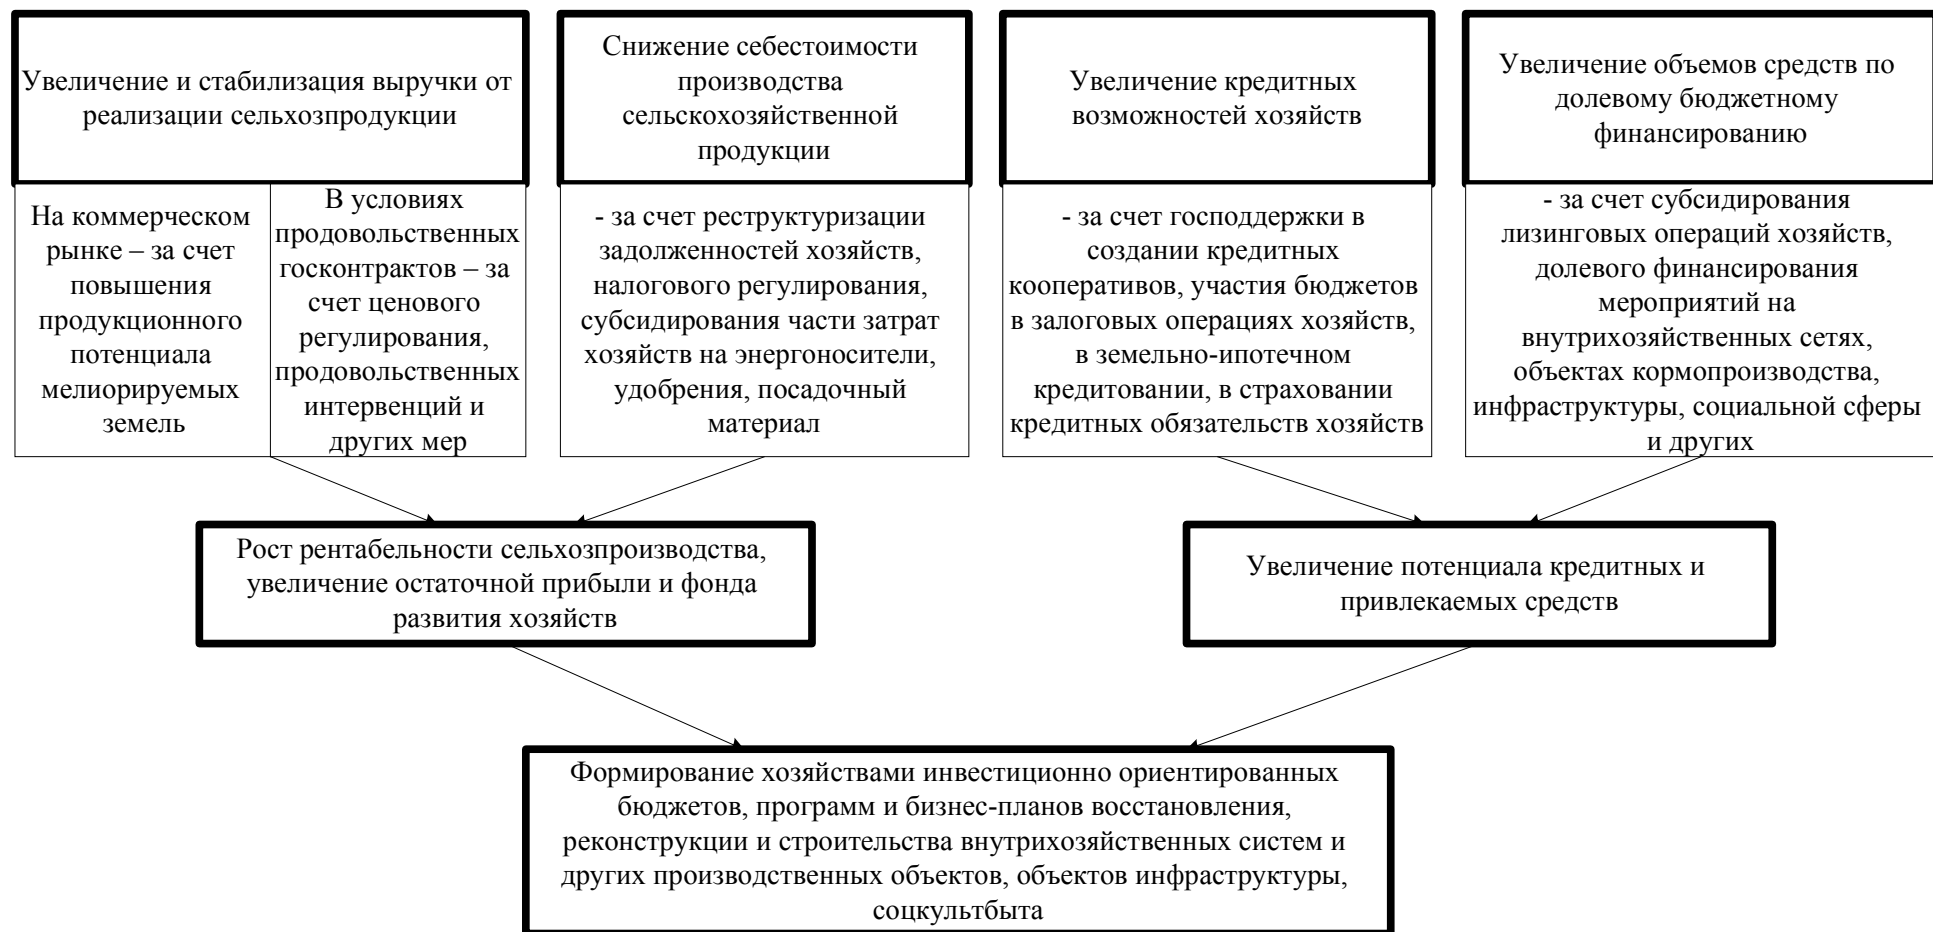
Увеличение и стабилизация выручки от реализации сельхозпродукции

На коммерческом рынке – за счет повышения продукционного потенциала мелиорируемых земель

В условиях продовольственных госконтрактов – за счет ценового регулирования, продовольственных интервенций и других мер

Снижение себестоимости производства сельскохозяйственной продукции

- за счет реструктуризации задолженностей хозяйств, налогового регулирования, субсидирования части затрат хозяйств на энергоносители, удобрения, посадочный материал

Увеличение кредитных возможностей хозяйств

- за счет господдержки в создании кредитных кооперативов, участия бюджетов в залоговых операциях хозяйств, в земельно-ипотечном кредитовании, в страховании кредитных обязательств хозяйств

Увеличение объемов средств по долевому бюджетному финансированию

- за счет субсидирования лизинговых операций хозяйств, долевого финансирования мероприятий на внутрихозяйственных сетях, объектах кормопроизводства, инфраструктуры, социальной сферы и других

Рост рентабельности сельхозпроизводства, увеличение остаточной прибыли и фонда развития хозяйств

Увеличение потенциала кредитных и привлекаемых средств

Формирование хозяйствами инвестиционно ориентированных бюджетов, программ и бизнес-планов восстановления, реконструкции и строительства внутрихозяйственных систем и других производственных объектов, объектов инфраструктуры, соцкультбыта